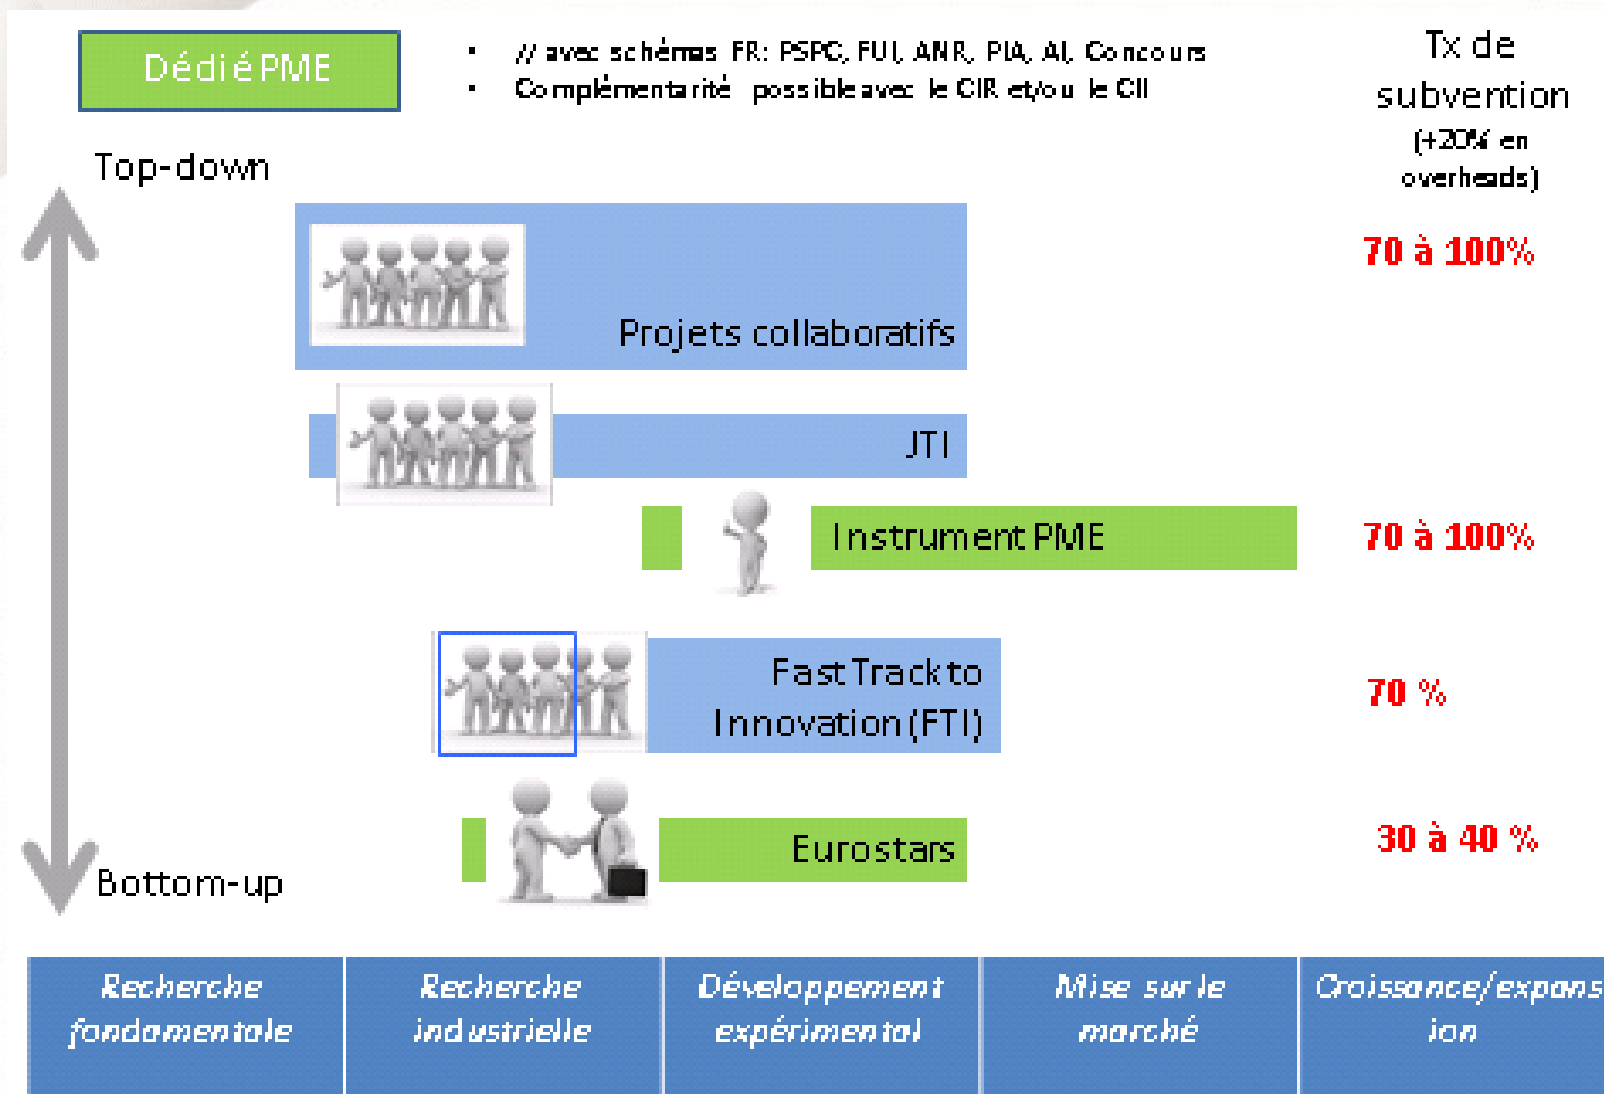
Dédié PME

• // avec schémas FR: PSPC, FUI, ANR, PIA, AI, Concours
• Complémentarité possible avec le CIR et/ou le CII

Tx de subvention (+20% en overheads)

Top-down

Projets collaboratifs

70 à 100%

JTI

Instrument PME

70 à 100%

Fast Track to Innovation (FTI)

70 %

Eurostars

30 à 40 %

Bottom-up

| Recherche fondamentale | Recherche industrielle | Développement expérimental | Mise sur le marché | Croissance/expansion |
|---|---|---|---|---|